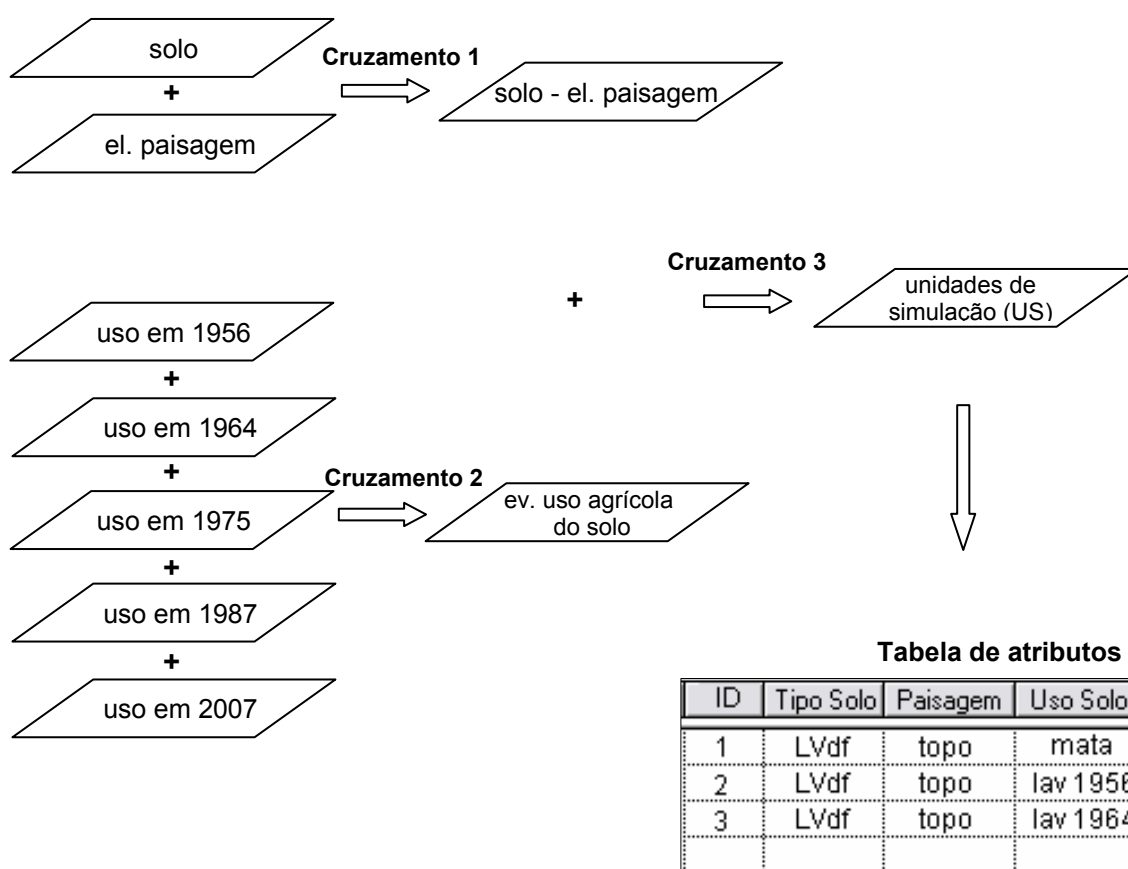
solo

+

el. paisagem

Cruzamento 1

solo - el. paisagem

Cruzamento 3

+

unidades de simulacão (US)

uso em 1956

+

uso em 1964

+

uso em 1975

+

uso em 1987

+

uso em 2007

Cruzamento 2

ev. uso agrícola do solo

Tabela de atributos

| ID | Tipo Solo | Paisagem | Uso Solo |
|---|---|---|---|
| 1 | LVdf | topo | mata |
| 2 | LVdf | topo | lav 195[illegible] |
| 3 | LVdf | topo | lav 196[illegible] |
| | | | |